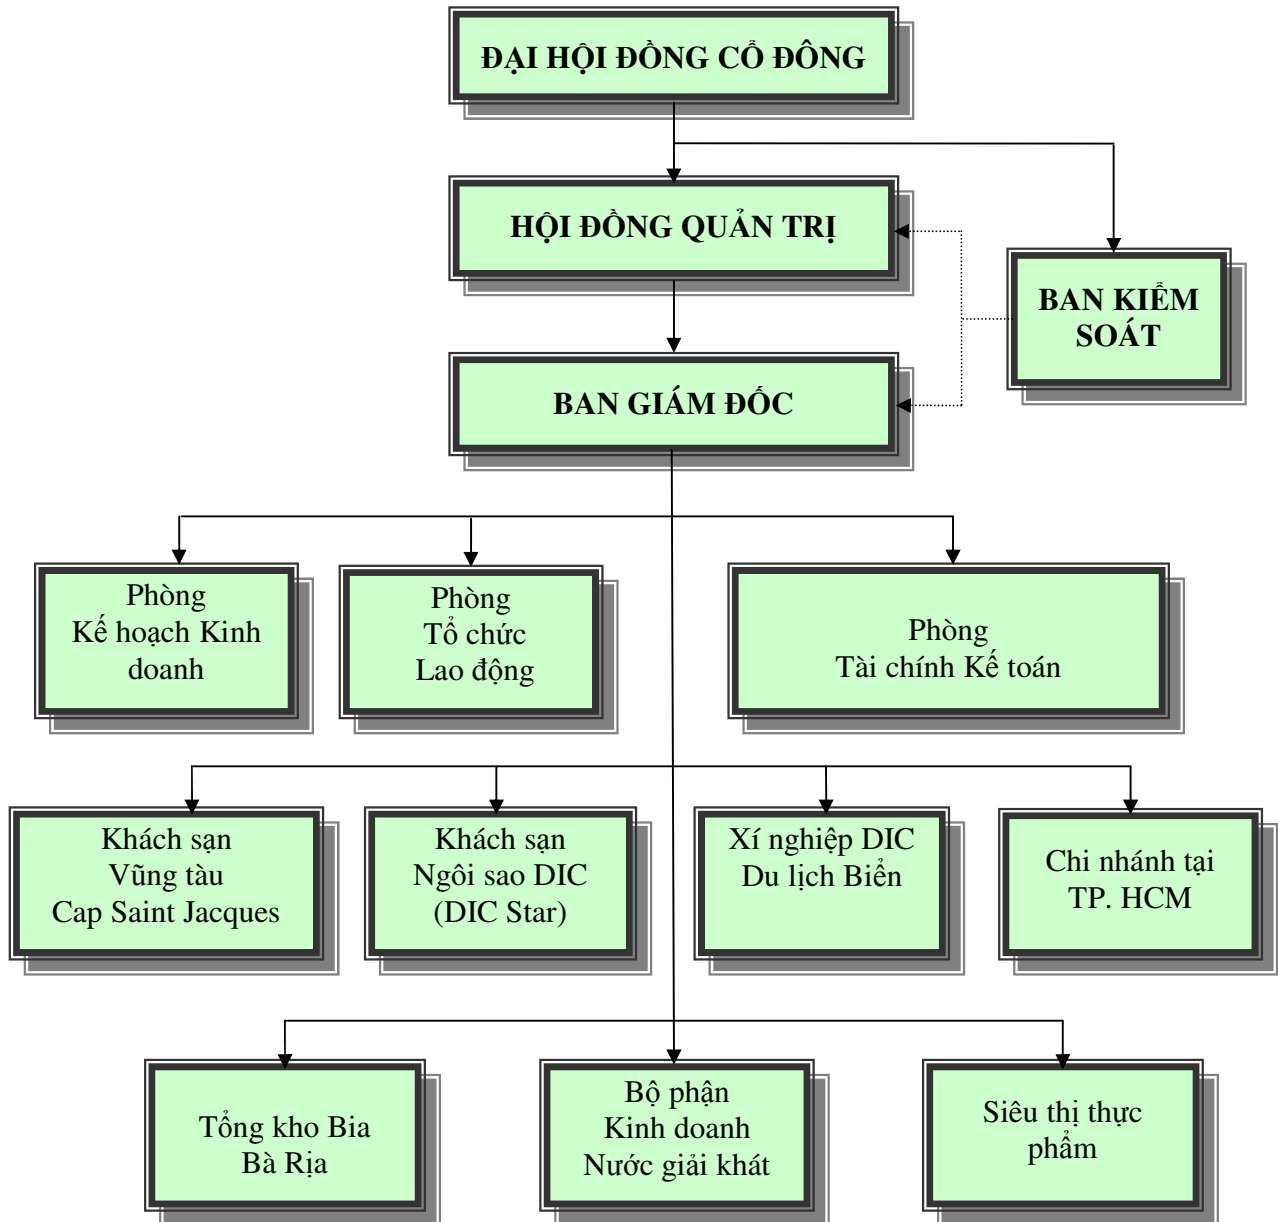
ĐẠI HỘI ĐỒNG CỔ ĐÔNG

HỘI ĐỒNG QUẢN TRỊ

BAN KIỂM SOÁT

BAN GIÁM ĐỐC

Phòng
Kế hoạch Kinh doanh

Phòng
Tổ chức
Lao động

Phòng
Tài chính Kế toán

Khách sạn
Vũng tàu
Cap Saint Jacques

Khách sạn
Ngôi sao DIC
(DIC Star)

Xí nghiệp DIC
Du lịch Biển

Chi nhánh tại
TP. HCM

Tổng kho Bia
Bà Rịa

Bộ phận
Kinh doanh
Nước giải khát

Siêu thị thực phẩm